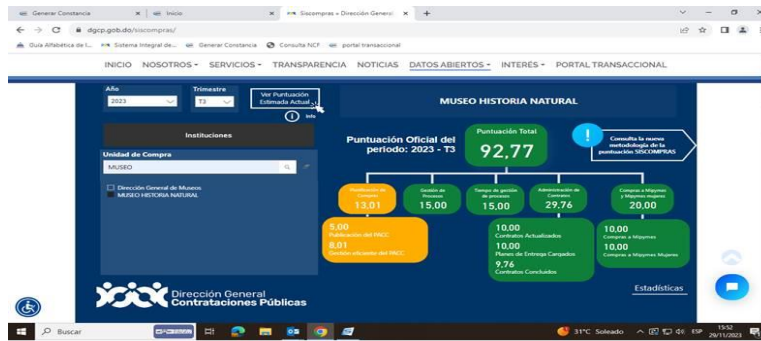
Generar Constancia | Inicio | Siscompras » Dirección General | +

dgcp.gob.do/siscompras/

Guía Alfabética de I... | Sistema Integral de... | Generar Constancia | Consulta NCF | portal transaccional

INICIO NOSOTROS SERVICIOS TRANSPARENCIA NOTICIAS DATOS ABIERTOS INTERÉS PORTAL TRANSACCIONAL

Año
2023

Trimestre
T3

Ver Puntuación Estimada Actual

Info

MUSEO HISTORIA NATURAL

Instituciones

Unidad de Compra
MUSEO

Dirección General de Museos
MUSEO HISTORIA NATURAL

Puntuación Oficial del periodo: 2023 - T3

Puntuación Total
92,77

Consulta la nueva metodología de la puntuación SISCOMPRAS

Planificación de Compras
13,01

Gestión de Procesos
15,00

Tiempo de gestión de procesos
15,00

Administración de Contratos
29,76

Compras a Mipymes y Mipymes mujeres
20,00

5,00
Publicación del PACC
8,01
Gestión eficiente del PACC

10,00
Contratos Actualizados
10,00
Planes de Entrega Cargados
9,76
Contratos Concluidos

10,00
Compras a Mipymes
10,00
Compras a Mipymes Mujeres

Dirección General
Contrataciones Públicas

Estadísticas

Buscar

31°C Soleado ESP 15:52 29/11/2023